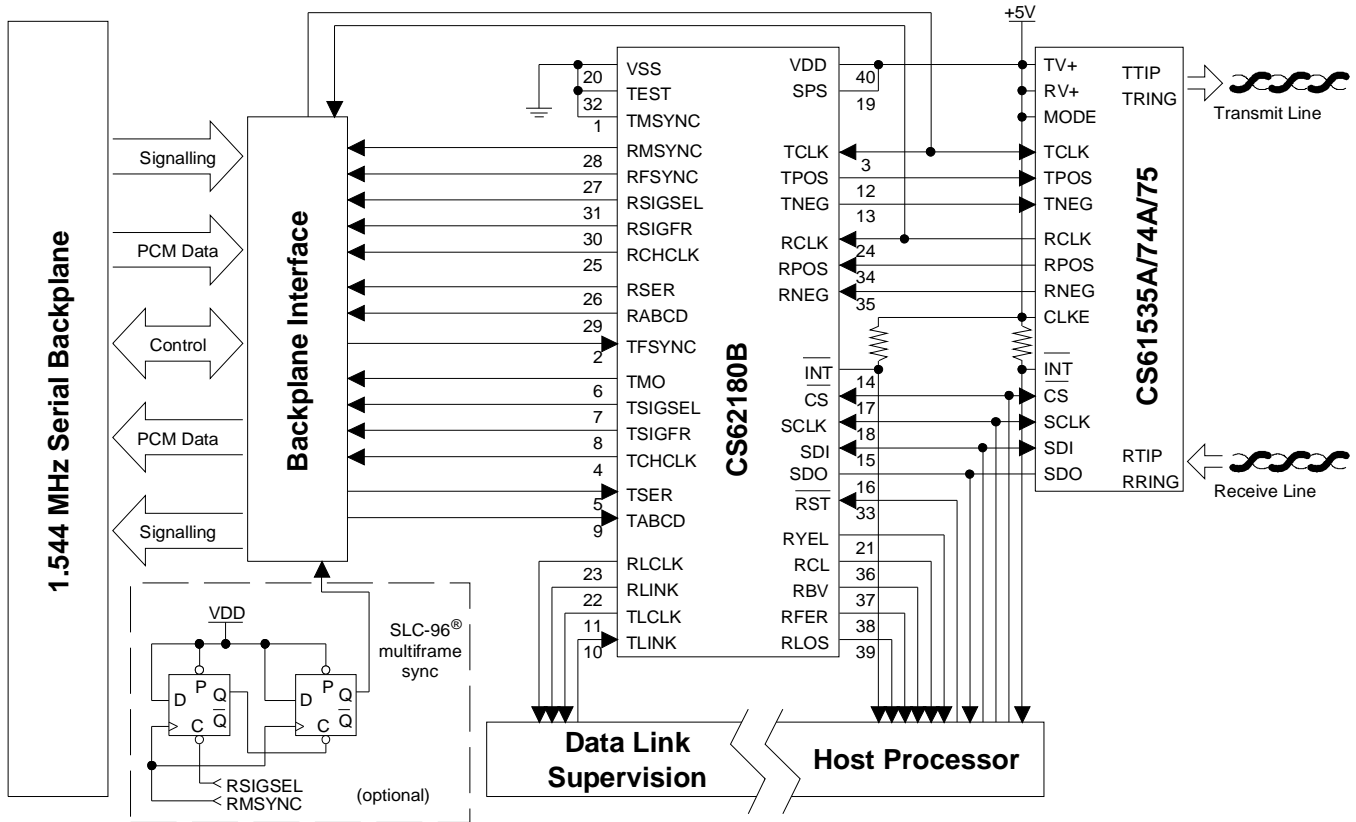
1.544 MHz Serial Backplane

Signalling
PCM Data
Control
PCM Data
Signalling

Backplane Interface

SLC-96® multiframe sync

VDD
D P Q $\overline{Q}$ C
D P Q $\overline{Q}$ C
RSIGSEL
RMSYNC
(optional)

CS62180B

20 VSS
32 TEST
1 TMSYNC
28 RMSYNC
27 RFSYNC
31 RSIGSEL
30 RSIGFR
25 RCHCLK
26 RSER
29 RABCD
2 TFSYNC
6 TMO
7 TSIGSEL
8 TSIGFR
4 TCHCLK
5 TSER
9 TABCD
23 RLCLK
22 RLINK
11 TLCLK
10 TLINK

VDD 40
SPS 19
TCLK 3
TPOS 12
TNEG 13
RCLK 24
RPOS 34
RNEG 35
$\overline{INT}$ 14
CS 17
SCLK 18
SDI 15
SDO 16
$\overline{RST}$ 33
RYEL 21
RCL 36
RBV 37
RFER 38
RLOS 39

+5V

CS61535A/74A/75

TV+
RV+
MODE
TCLK
TPOS
TNEG
RCLK
RPOS
RNEG
CLKE
$\overline{INT}$
CS
SCLK
SDI
SDO
TTIP
TRING
RTIP
RRING

Transmit Line
Receive Line

Data Link Supervision
Host Processor